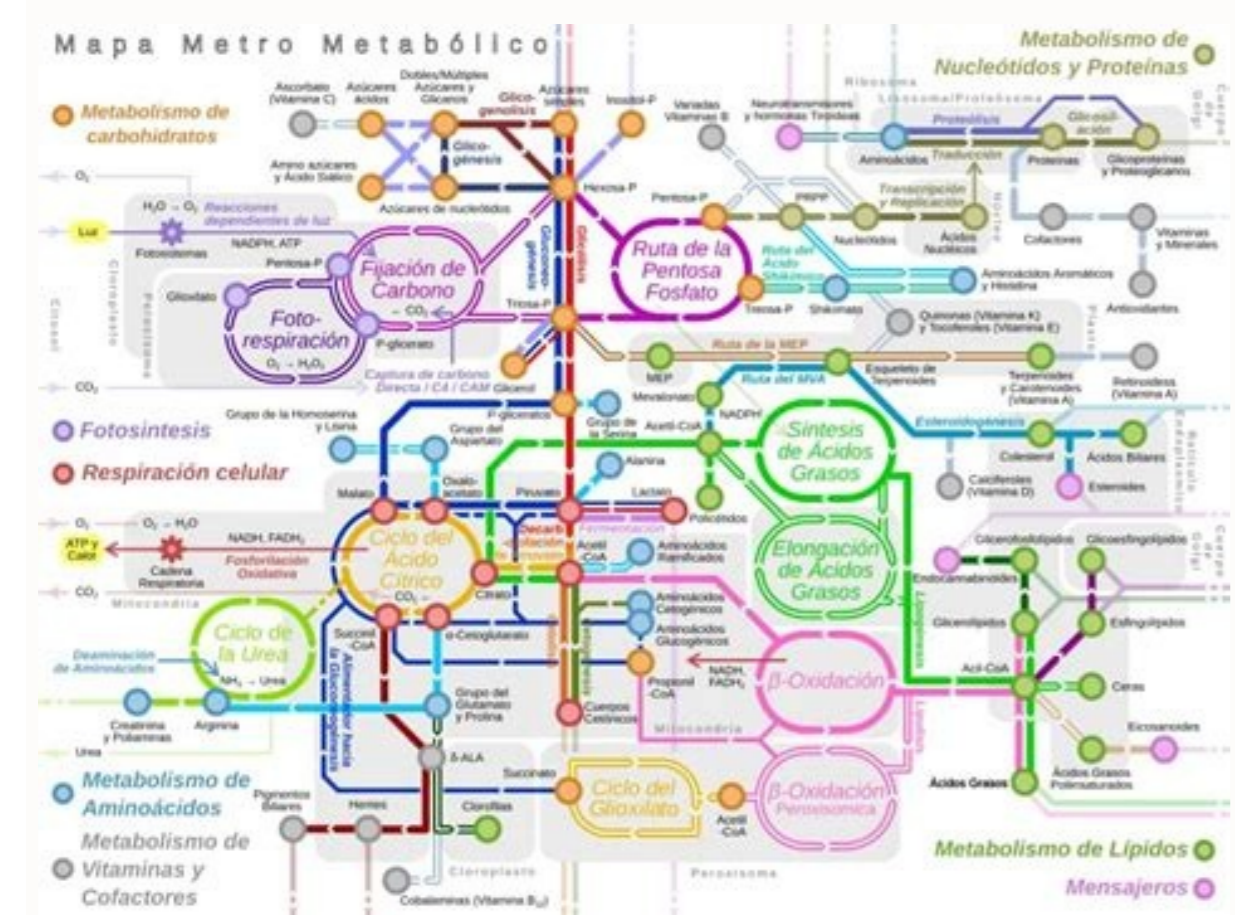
Mapa Metro Metabólico

Metabolismo de Nucleótidos y Proteínas

Metabolismo de carbohidratos

Ascorbato (Vitamina C)
Azúcares Ácidos
Dobles/Múltiples Azúcares y Glicanos
Glico-genolisis
Azúcares simples
Inositol-P
Variadas Vitaminas B
Neurotransmisores y hormonas Tiroideas
Ribosoma
Lisosoma/Proteasoma
Cuerpo de Golgi
Proteólisis
Glicosil-ación
Aminoácidos
Traducción
Proteínas
Glicoproteínas y Proteoglicanos
Amino azúcares y Ácido Siálico
Glico-génesis
Hexosa-P
Azúcares de nucleótidos
$O_2$
$H_2O \rightarrow O_2$
Reacciones dependientes de luz
Luz
NADPH, ATP
Fotosistemas
Pentosa-P
PRPP
Transcripción y Replicación
Núcleo
Nucleótidos
Ácidos Nucleicos
Cofactores
Vitaminas y Minerales
Gluconeo-génesis
Glicólisis
Ruta de la Pentosa Fosfato
Ruta del Ácido Shikímico
Aminoácidos Aromáticos y Histidina
Cloroplasto
Peroxisoma
Citosol
Pentosa-P
Fijación de Carbono
Glioxilato
Foto-respiración
$CO_2$
Triosa-P
Triosa-P
Shikimato
Quinonas (Vitamina K) y Tocoferoles (Vitamina E)
Antioxidantes
Plastido
P-glicerato
$O_2 \rightarrow H_2O_2$
Ruta de la MEP
MEP
Esqueleto de Terpenoides
Terpenoides y Carotenoides (Vitamina A)
Retinoides (Vitamina A)
$CO_2$
Captura de carbono Directa / C4 / CAM
Glicerol
Mevalonato
Ruta del MVA
NADPH
Esteroidogénesis
Retículo Endoplasmático
P-gliceratos
Grupo de la Serina
Acetil-CoA
Síntesis de Ácidos Grasos
Grupo de la Homoserina y Lisina
Grupo del Aspartato
Colesterol
Ácidos Biliares
Fotosíntesis
Alanina
Calciferoles (Vitamina D)
Esteroides
Respiración celular
Malato
Oxalo-acetato
Piruvato
Lactato
Policétidos
Fermentación
Decarb-oxilación del Piruvato
$O_2$
$O_2 \rightarrow H_2O$
NADH, $FADH_2$
ATP y Calor
Cadena Respiratoria
Fosforilación Oxidativa
Ciclo del Ácido Cítrico
Acetil-CoA
Aminoácidos Ramificados
Elongación de Ácidos Grasos
Glicerofosfolípidos
Glicoesfingolípidos
Cuerpo de Golgi
Endocannabinoides
$CO_2$
Mitocondria
Citrato
$CO_2$
Aminoácidos Cetogénicos
Lipogénesis
Ciclo de la Urea
Succinil-CoA
α-Cetoglutarato
Aminoácidos Glucogénicos
Glicerolípidos
Esfingolípidos
Desaminación de Aminoácidos
$NH_3 \rightarrow$ Urea
Alimentador hacia la Gluconeogénesis
Cetogénesis
NADH $FADH_2$
Propionil-CoA
β-Oxidación
Acil-CoA
Ceras
Creatinina y Poliaminas
Arginina
Grupo del Glutamato y Prolina
Cuerpos Cetónicos
Mitocondria
Lipólisis
Eicosanoides
Urea
δ-ALA
Metabolismo de Aminoácidos
Succinato
Ciclo del Glioxilato
Acetil-CoA
β-Oxidación Peroxisómica
Ácidos Grasos
Ácidos Grasos Poliinsaturados
Pigmentos Biliares
Hemes
Clorofilas
Metabolismo de Vitaminas y Cofactores
Cloroplasto
Peroxisoma
Cobalaminas (Vitamina $B_{12}$)
Metabolismo de Lípidos
Mensajeros